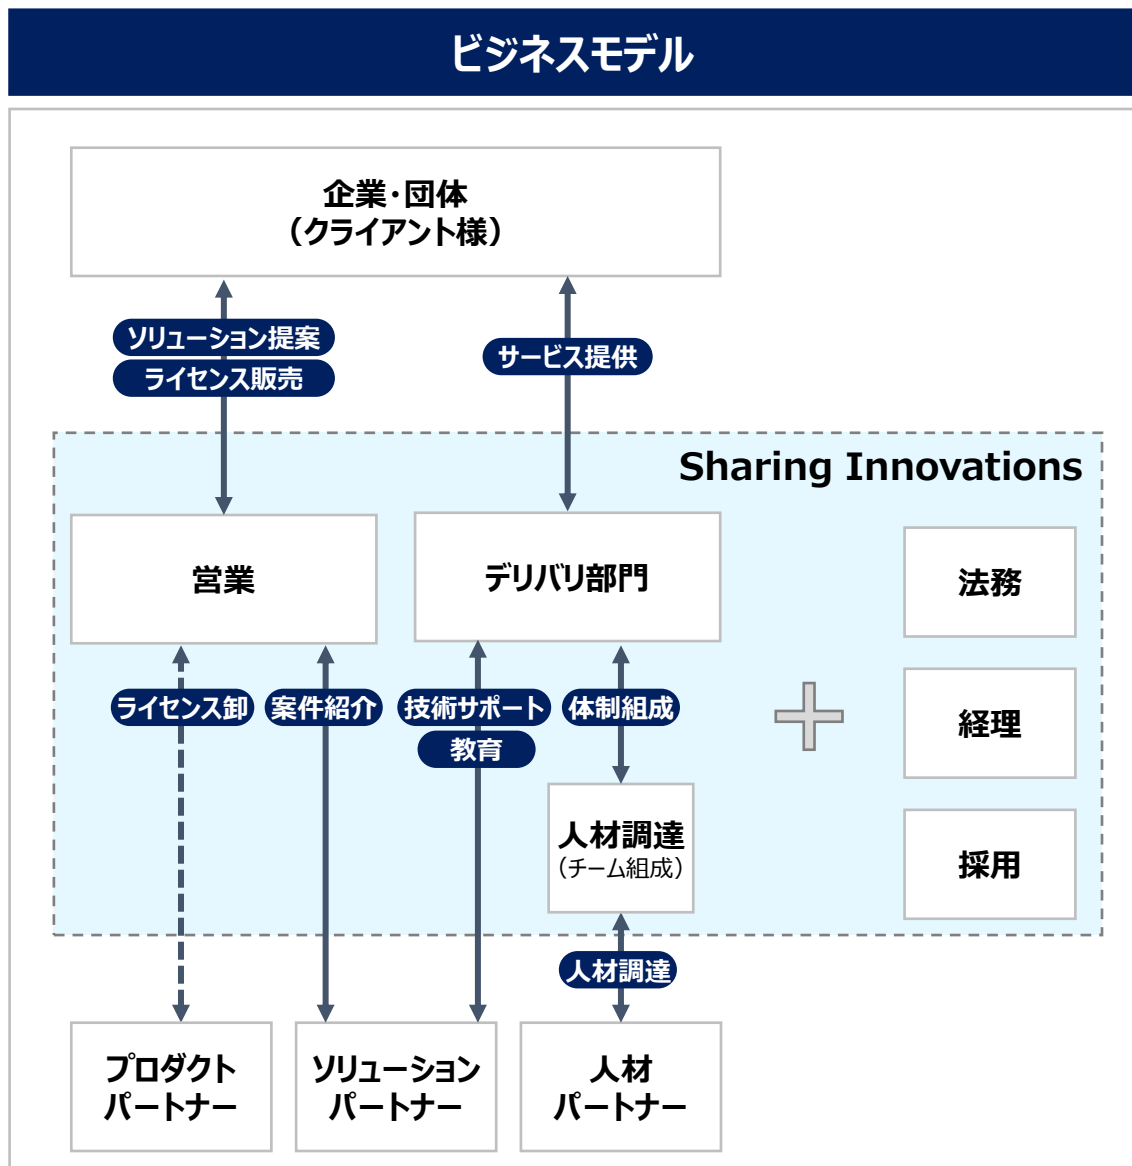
ビジネスモデル

企業・団体
（クライアント様）

ソリューション提案
ライセンス販売

サービス提供

Sharing Innovations

営業

デリバリ部門

法務

ライセンス卸

案件紹介

技術サポート
教育

体制組成

経理

人材調達
（チーム組成）

採用

人材調達

プロダクト
パートナー

ソリューション
パートナー

人材
パートナー